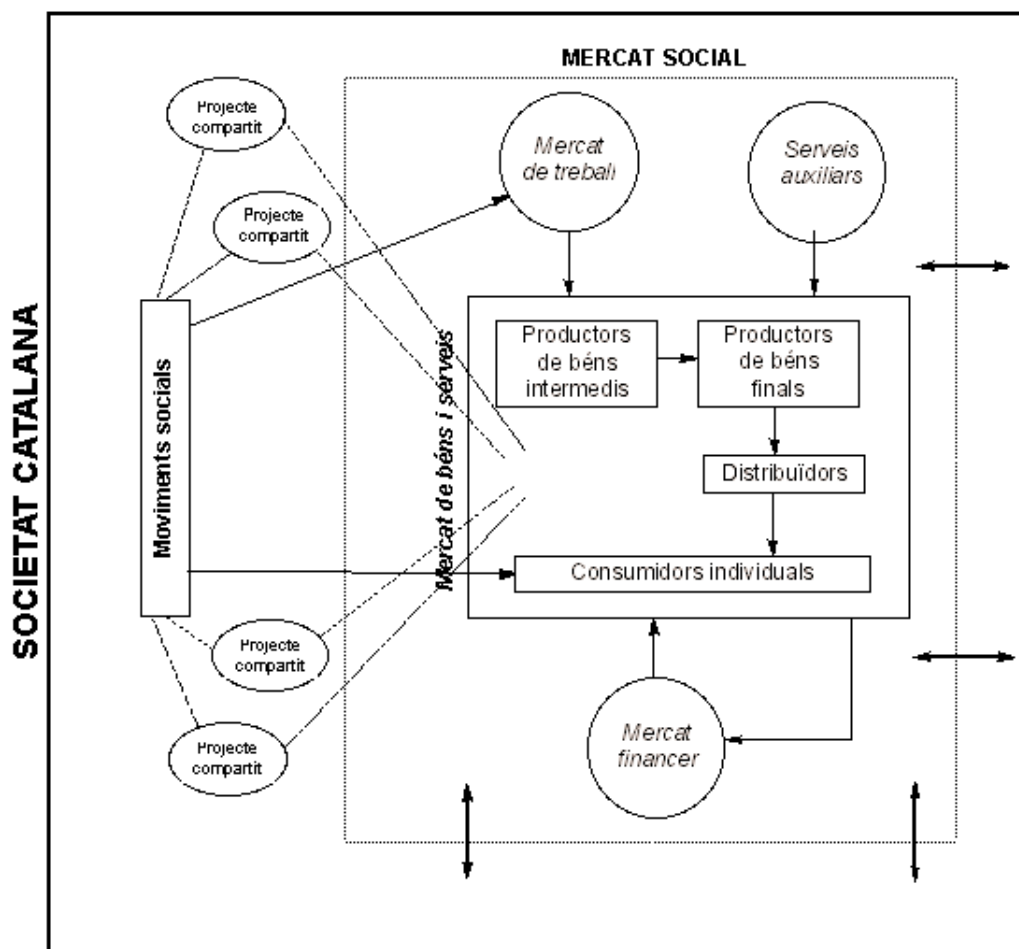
SOCIETAT CATALANA

MERCAT SOCIAL

Projecte compartit

Projecte compartit

Mercat de treball

Serveis auxiliars

Moviments socials

Mercat de béns i serveis

Productors de béns intermedis

Productors de béns finals

Distribuïdors

Consumidors individuals

Projecte compartit

Projecte compartit

Mercat financer